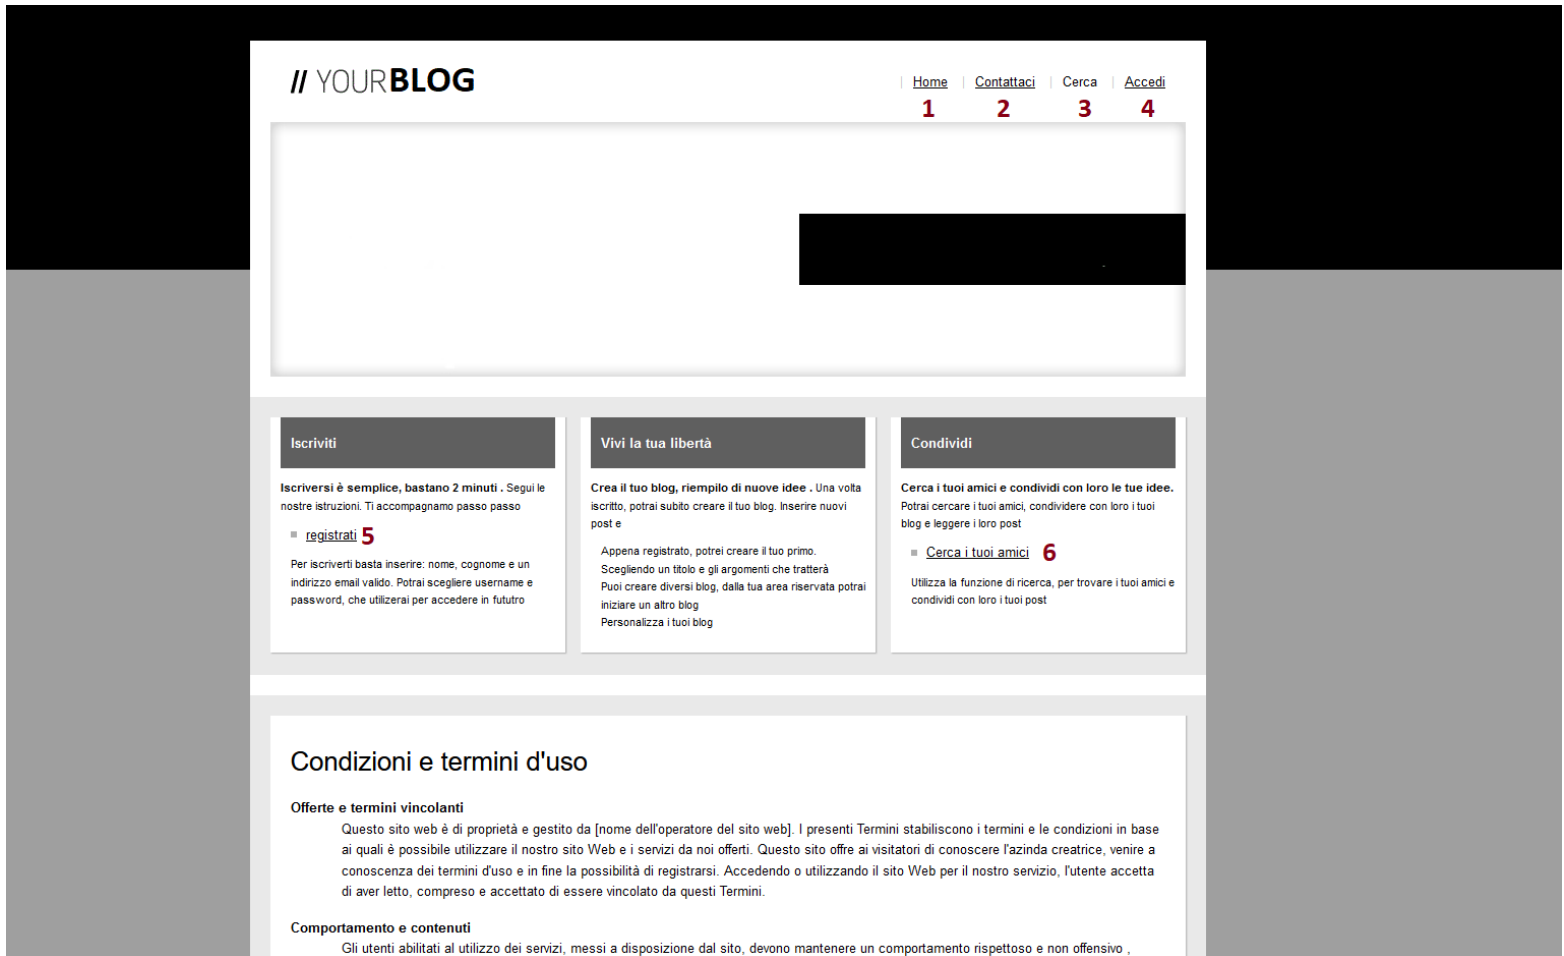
// YOURBLOG

Home 1 | Contattaci 2 | Cerca 3 | Accedi 4

Iscriviti

Iscriversi è semplice, bastano 2 minuti . Segui le nostre istruzioni. Ti accompagnamo passo passo

registrati 5

Per iscriverti basta inserire: nome, cognome e un indirizzo email valido. Potrai scegliere username e password, che utilizerai per accedere in fututro

Vivi la tua libertà

Crea il tuo blog, riempilo di nuove idee . Una volta iscritto, potrai subito creare il tuo blog. Inserire nuovi post e

Appena registrato, potrei creare il tuo primo. Scegliendo un titolo e gli argomenti che tratterà
Puoi creare diversi blog, dalla tua area riservata potrai iniziare un altro blog
Personalizza i tuoi blog

Condividi

Cerca i tuoi amici e condividi con loro le tue idee. Potrai cercare i tuoi amici, condividere con loro i tuoi blog e leggere i loro post

Cerca i tuoi amici 6

Utilizza la funzione di ricerca, per trovare i tuoi amici e condividi con loro i tuoi post

Condizioni e termini d'uso

Offerte e termini vincolanti

Questo sito web è di proprietà e gestito da [nome dell'operatore del sito web]. I presenti Termini stabiliscono i termini e le condizioni in base ai quali è possibile utilizzare il nostro sito Web e i servizi da noi offerti. Questo sito offre ai visitatori di conoscere l'azinda creatrice, venire a conoscenza dei termini d'uso e in fine la possibilità di registrarsi. Accedendo o utilizzando il sito Web per il nostro servizio, l'utente accetta di aver letto, compreso e accettato di essere vincolato da questi Termini.

Comportamento e contenuti

Gli utenti abilitati al utilizzo dei servizi, messi a disposizione dal sito, devono mantenere un comportamento rispettoso e non offensivo ,